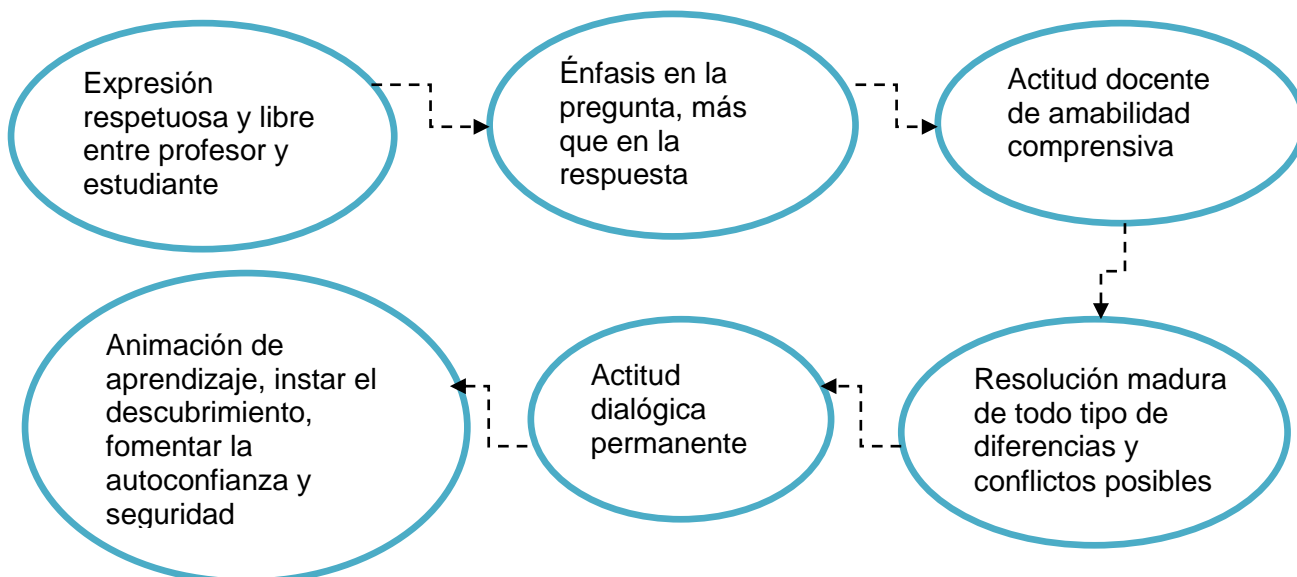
Expresión respetuosa y libre entre profesor y estudiante

Énfasis en la pregunta, más que en la respuesta

Actitud docente de amabilidad comprensiva

Resolución madura de todo tipo de diferencias y conflictos posibles

Actitud dialógica permanente

Animación de aprendizaje, instar el descubrimiento, fomentar la autoconfianza y seguridad